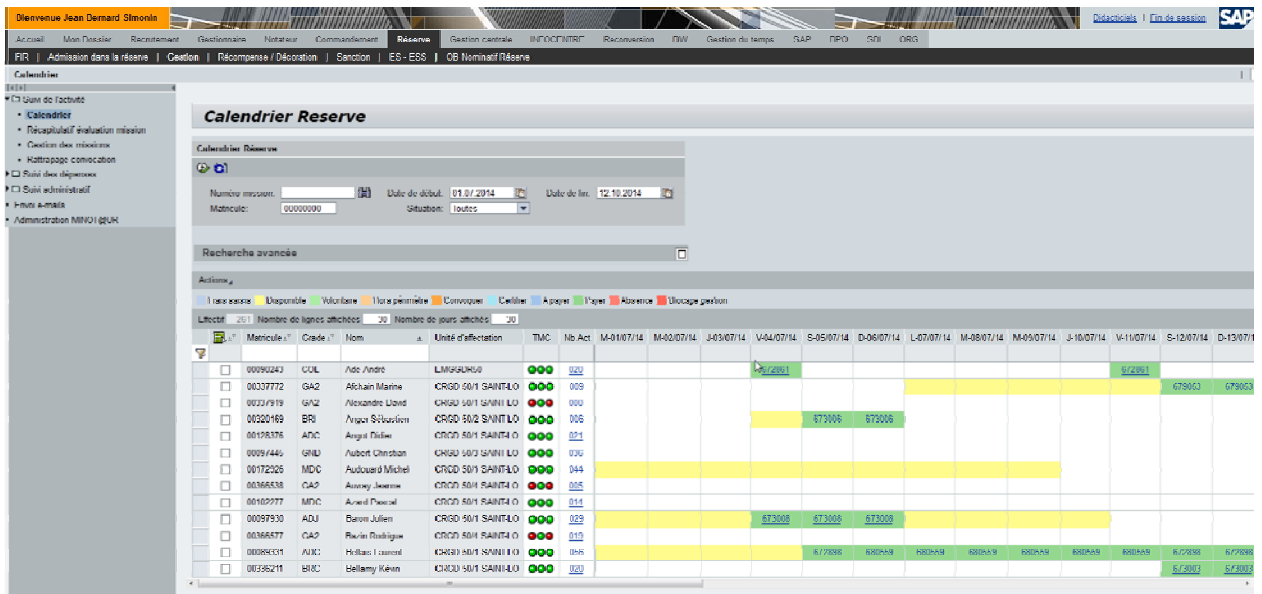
Bienvenue Jean Bernard Simonin

Didacticiels | Fin de session SAP

Accueil | Mon Dossier | Recrutement | Gestionnaire | Notateur | Commandement | Réserve | Gestion centrale | INFOCENTRE | Reconversion | DW | Gestion du temps | SAP | DPO | SDI | ORG

FIR | Admission dans la réserve | Gestion | Récompense / Décoration | Sanction | ES - ESS | OB Nominatif Réserve

Calendrier

Suivi de l'activité
• Calendrier
• Récapitulatif évaluation mission
• Gestion des missions
• Rattrapage convocation
Suivi des dépenses
Suivi administratif
Envoi e-mails
Administration MINOT@UR

Calendrier Reserve

Calendrier Réserve

Numéro mission: | Date de début: 01.07.2014 | Date de fin: 12.10.2014
Matricule: 00000000 | Situation: Toutes

Recherche avancée

Actions

Transi saisie | Disponible | Volontaire | Hors périmètre | Convoquer | Certifier | A payer | Payer | Absence | Blocage gestion

Effectif 261 Nombre de lignes affichées 30 Nombre de jours affichés 30

| | Matricule | Grade | Nom | Unité d'affectation | TMC | Nb Act | M-01/07/14 | M-02/07/14 | J-03/07/14 | V-04/07/14 | S-05/07/14 | D-06/07/14 | L-07/07/14 | M-08/07/14 | M-09/07/14 | J-10/07/14 | V-11/07/14 | S-12/07/14 | D-13/07/14 |
|---|---|---|---|---|---|---|---|---|---|---|---|---|---|---|---|---|---|---|---|
| | 00090243 | COL | Ade André | EMGGDR50 | | 020 | | | | 672061 | | | | | | | 672061 | | |
| | 00337772 | GA2 | Afchain Marine | CRGD 50/1 SAINT-LO | | 009 | | | | | | | | | | | | 679063 | 679063 |
| | 00337919 | GA2 | Alexandre David | CRGD 50/1 SAINT-LO | | 000 | | | | | | | | | | | | | |
| | 00320169 | BRI | Anger Sébastien | CRGD 50/2 SAINT-LO | | 006 | | | | | 673006 | 673006 | | | | | | | |
| | 00128376 | ADC | Angot Didier | CRGD 50/1 SAINT-LO | | 021 | | | | | | | | | | | | | |
| | 00097446 | GND | Aubert Christian | CRGD 50/3 SAINT-LO | | 036 | | | | | | | | | | | | | |
| | 00172926 | MDC | Audouard Michel | CRGD 50/1 SAINT-LO | | 044 | | | | | | | | | | | | | |
| | 00366538 | GA2 | Auvray Jeanne | CRGD 50/4 SAINT-LO | | 005 | | | | | | | | | | | | | |
| | 00102277 | MDC | Azard Pascal | CRGD 50/1 SAINT-LO | | 014 | | | | | | | | | | | | | |
| | 00097930 | ADJ | Baron Julien | CRGD 50/1 SAINT-LO | | 029 | | | | 673008 | 673008 | 673008 | | | | | | | |
| | 00366577 | GA2 | Bazin Rodrigue | CRGD 50/4 SAINT-LO | | 010 | | | | | | | | | | | | | |
| | 00089331 | ADC | Bellais Laurent | CRGD 50/1 SAINT-LO | | 056 | | | | | 672898 | 680689 | 680689 | 680689 | 680689 | 680689 | 680689 | 672898 | 672898 |
| | 00336211 | BRC | Bellamy Kévin | CRGD 50/1 SAINT-LO | | 020 | | | | | | | | | | | | 673003 | 673003 |